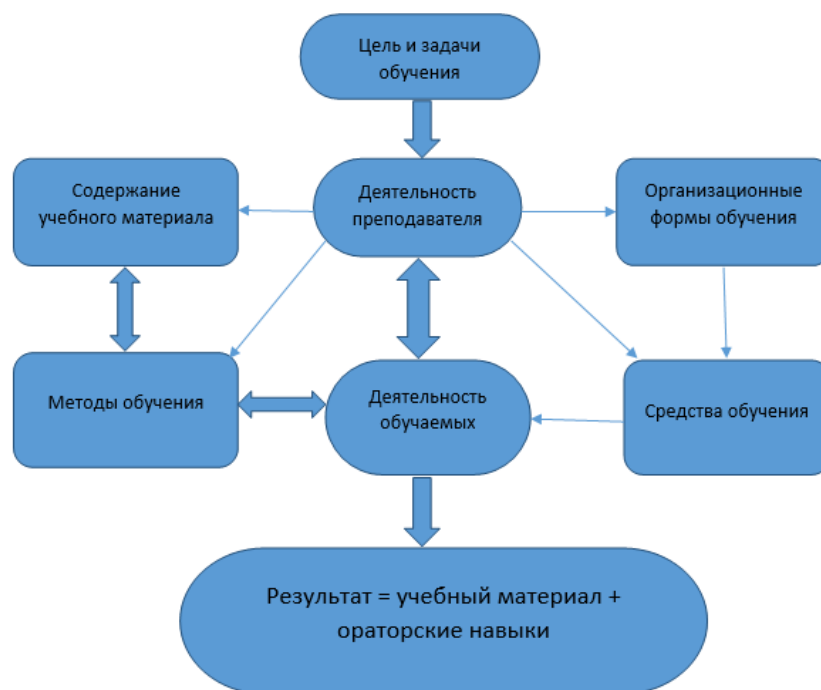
Цель и задачи обучения

Содержание учебного материала

Деятельность преподавателя

Организационные формы обучения

Методы обучения

Деятельность обучаемых

Средства обучения

Результат = учебный материал + ораторские навыки